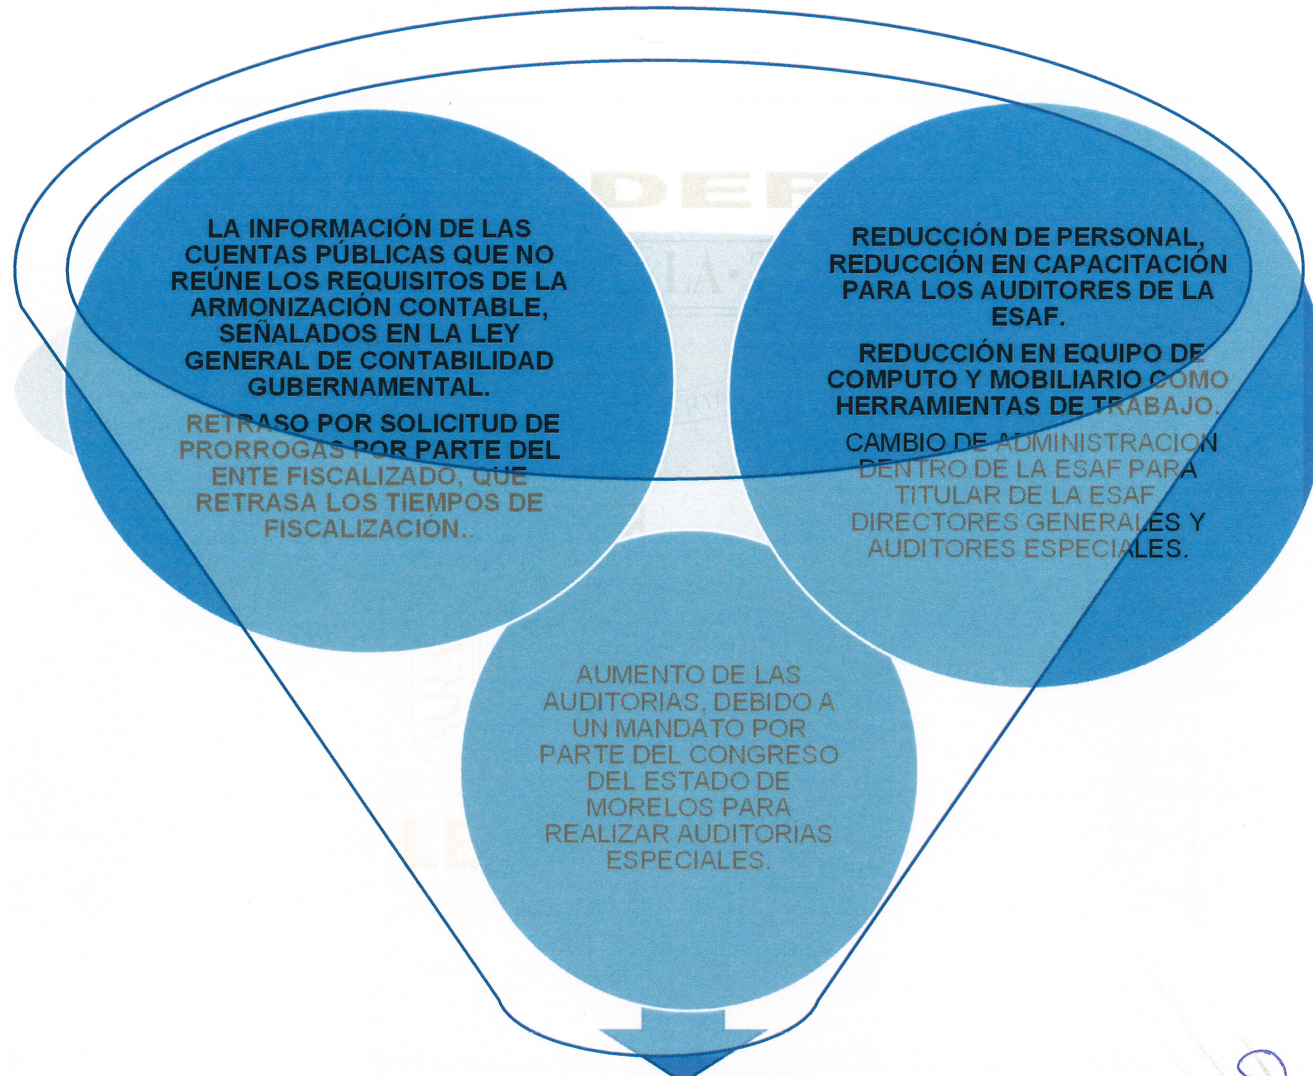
LA INFORMACIÓN DE LAS CUENTAS PÚBLICAS QUE NO REÚNE LOS REQUISITOS DE LA ARMONIZACIÓN CONTABLE, SEÑALADOS EN LA LEY GENERAL DE CONTABILIDAD GUBERNAMENTAL.

RETRASO POR SOLICITUD DE PRORROGAS POR PARTE DEL ENTE FISCALIZADO, QUE RETRASA LOS TIEMPOS DE FISCALIZACIÓN..

REDUCCIÓN DE PERSONAL, REDUCCIÓN EN CAPACITACIÓN PARA LOS AUDITORES DE LA ESAF.

REDUCCIÓN EN EQUIPO DE COMPUTO Y MOBILIARIO COMO HERRAMIENTAS DE TRABAJO.

CAMBIO DE ADMINISTRACION DENTRO DE LA ESAF PARA TITULAR DE LA ESAF, DIRECTORES GENERALES Y AUDITORES ESPECIALES.

AUMENTO DE LAS AUDITORIAS, DEBIDO A UN MANDATO POR PARTE DEL CONGRESO DEL ESTADO DE MORELOS PARA REALIZAR AUDITORIAS ESPECIALES.